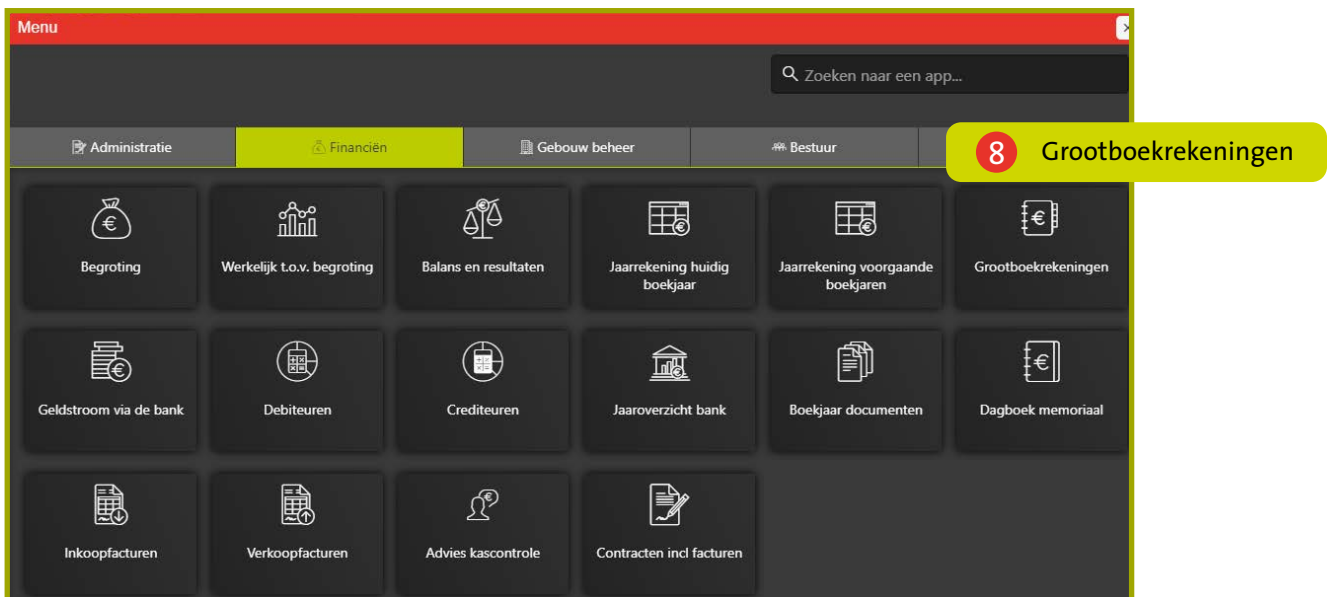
Menu

Zoeken naar een app...

Administratie | Financiën | Gebouw beheer | Bestuur

8 Grootboekrekeningen

Begroting

Werkelijk t.o.v. begroting

Balans en resultaten

Jaarrekening huidig boekjaar

Jaarrekening voorgaande boekjaren

Grootboekrekeningen

Geldstroom via de bank

Debiteuren

Crediteuren

Jaaroverzicht bank

Boekjaar documenten

Dagboek memoriaal

Inkoopfacturen

Verkoopfacturen

Advies kascontrole

Contracten incl facturen